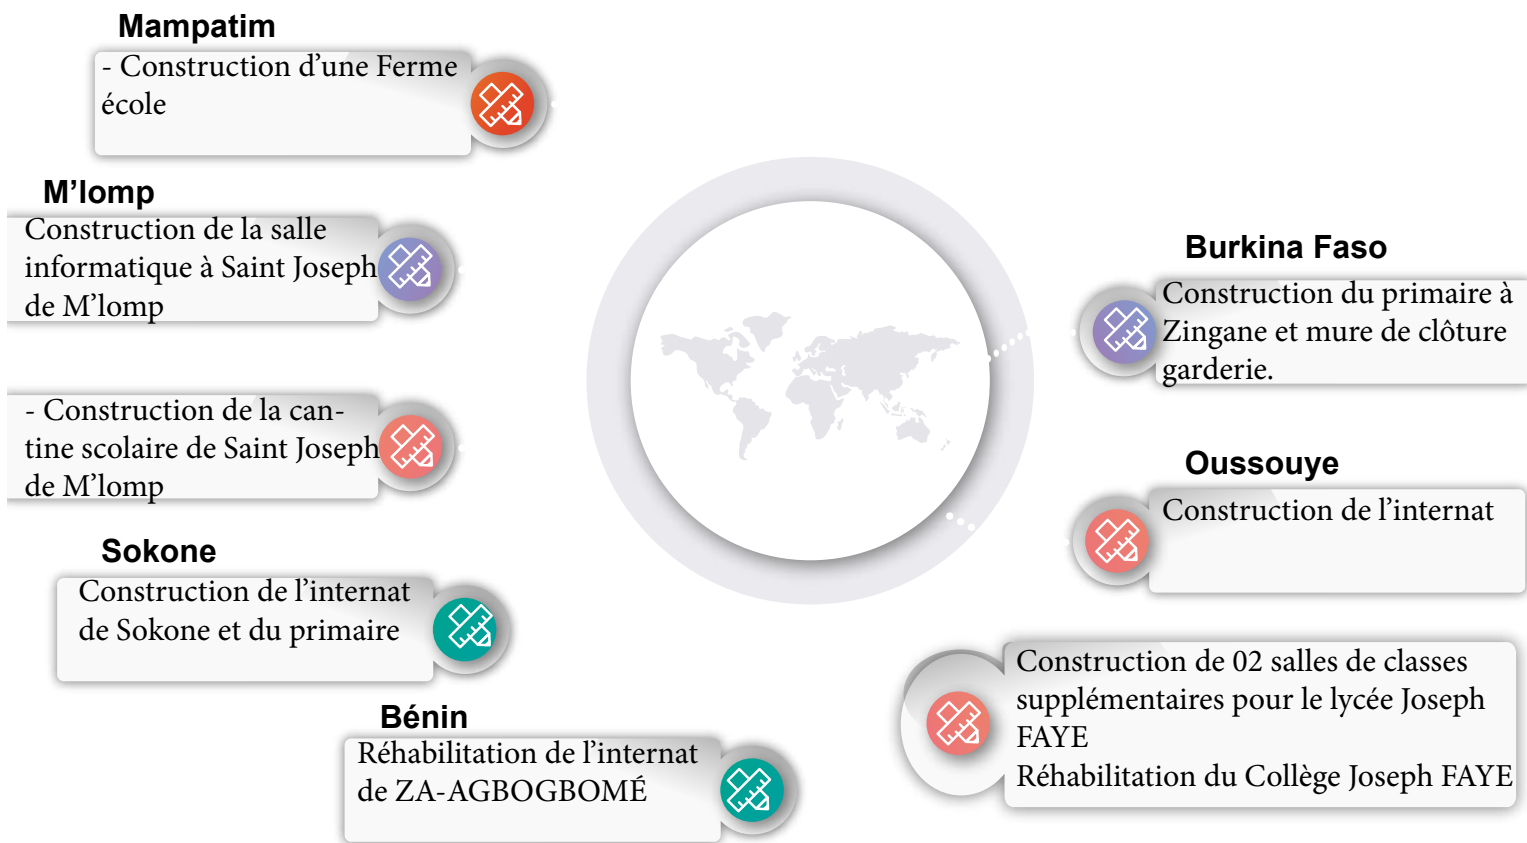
Mampatim
- Construction d’une Ferme école

M’lomp
Construction de la salle informatique à Saint Joseph de M’lomp

- Construction de la cantine scolaire de Saint Joseph de M’lomp

Sokone
Construction de l’internat de Sokone et du primaire

Bénin
Réhabilitation de l’internat de ZA-AGBOGBOMÉ

Burkina Faso
Construction du primaire à Zingane et mure de clôture garderie.

Oussouye
Construction de l’internat

Construction de 02 salles de classes supplémentaires pour le lycée Joseph FAYE
Réhabilitation du Collège Joseph FAYE